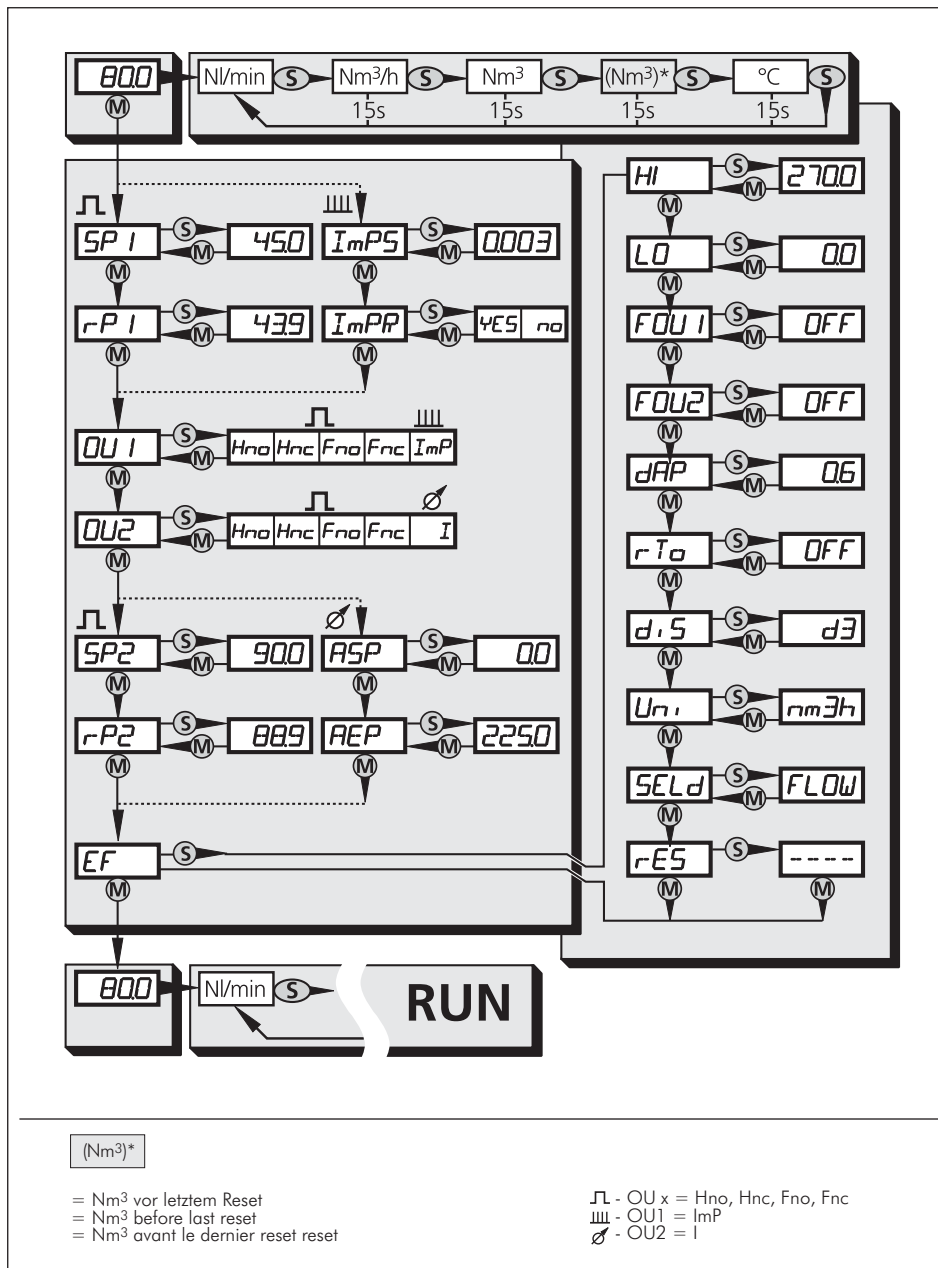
80.0 M
Nl/min S Nm³/h S Nm³ S (Nm³)* S °C S
15s 15s 15s 15s

SP1 S M 45.0
ImPS S M 0.003
rP1 S M 43.9
ImPR S M YES no
OU1 S M Hno Hnc Fno Fnc ImP
OU2 S M Hno Hnc Fno Fnc I
SP2 S M 90.0
ASP S M 0.0
rP2 S M 88.9
AEP S M 225.0
EF S M

HI S M 270.0
LO S M 0.0
FOU1 S M OFF
FOU2 S M OFF
dAP S M 0.6
rTo S M OFF
diS S M d3
Uni S M nm3h
SELd S M FLOW
rES S M ----

80.0 Nl/min S RUN

(Nm³)*

= Nm³ vor letztem Reset
= Nm³ before last reset
= Nm³ avant le dernier reset reset

- OU x = Hno, Hnc, Fno, Fnc
- OU1 = ImP
- OU2 = I